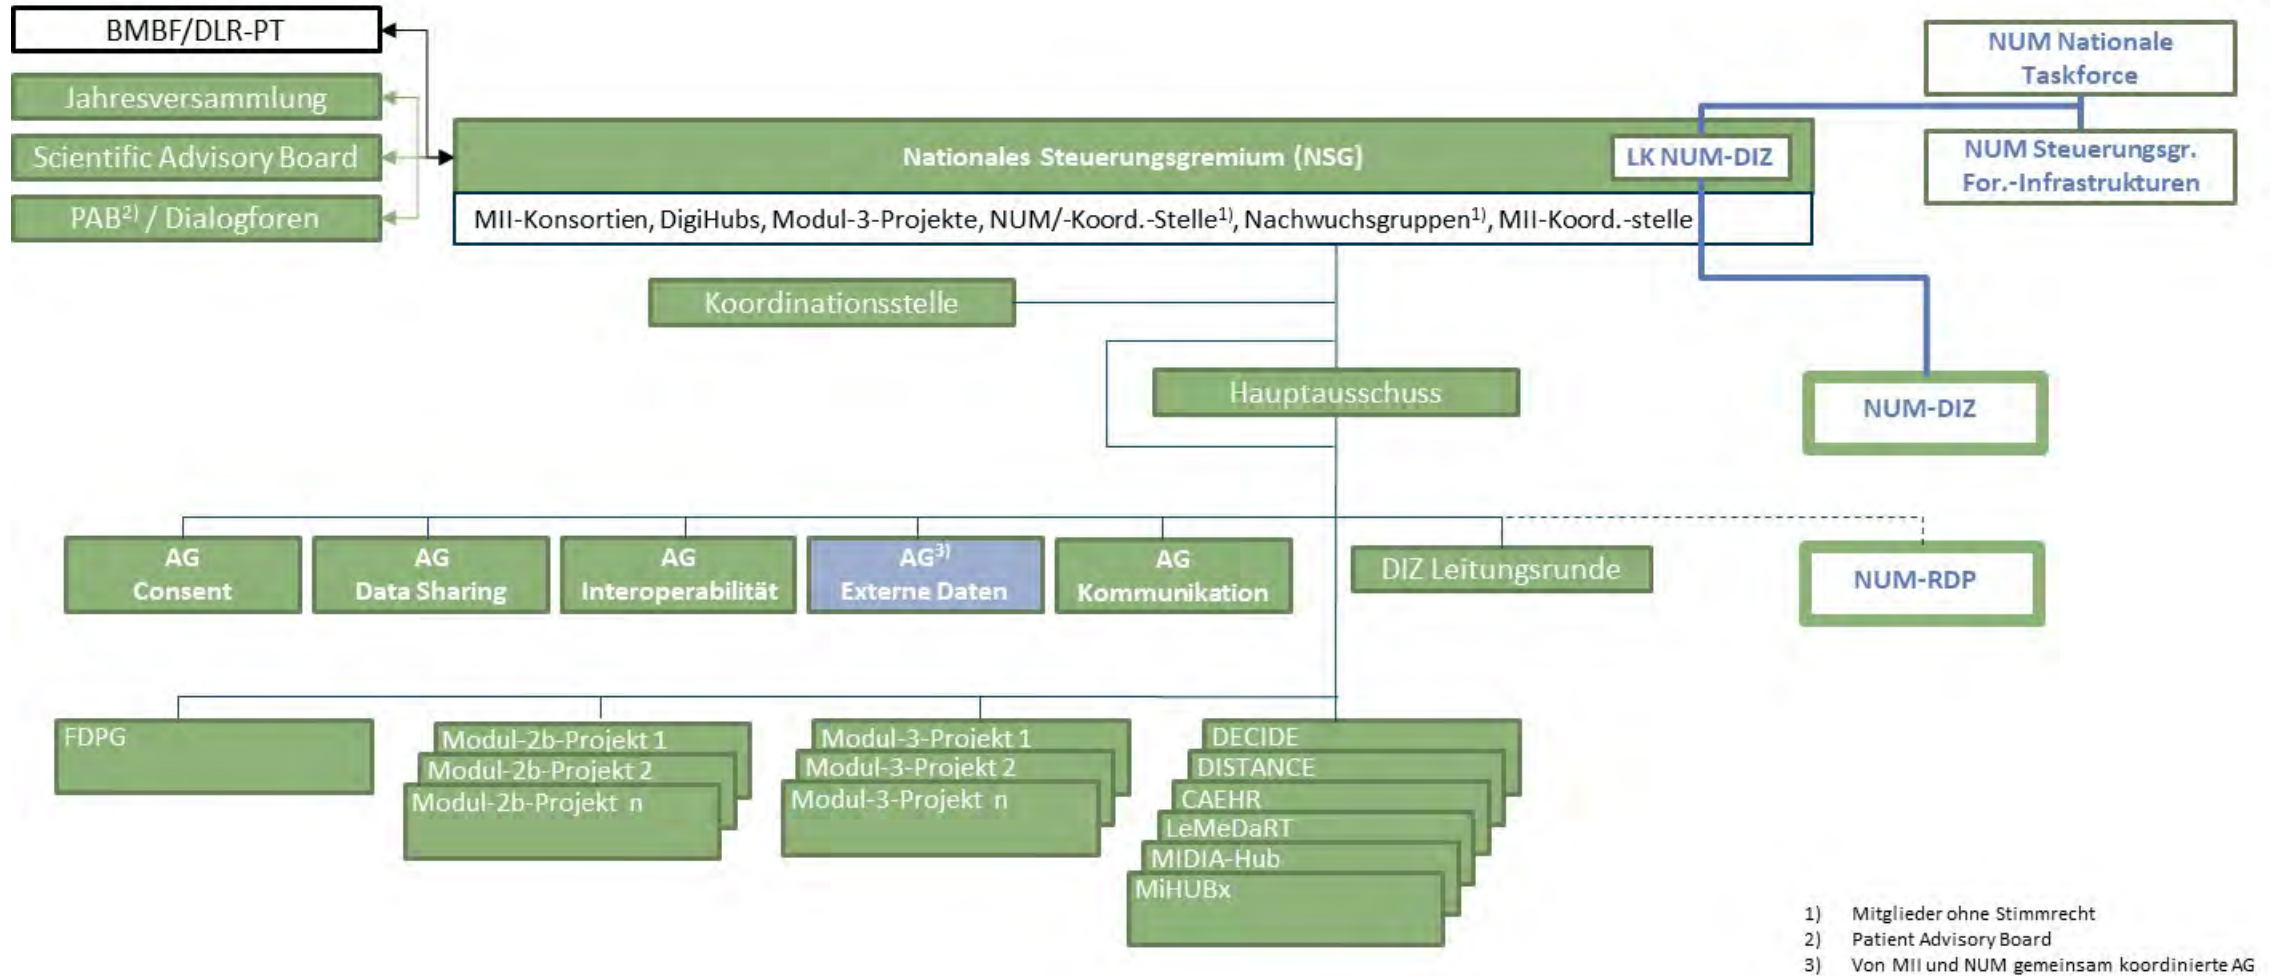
BMBF/DLR-PT

Jahresversammlung

Scientific Advisory Board

PAB$^{2)}$ / Dialogforen

NUM Nationale Taskforce

Nationales Steuerungsgremium (NSG)

LK NUM-DIZ

NUM Steuerungsgr. For.-Infrastrukturen

MII-Konsortien, DigiHubs, Modul-3-Projekte, NUM/-Koord.-Stelle$^{1)}$, Nachwuchsgruppen$^{1)}$, MII-Koord.-stelle

Koordinationsstelle

Hauptausschuss

NUM-DIZ

AG Consent

AG Data Sharing

AG Interoperabilität

AG$^{3)}$ Externe Daten

AG Kommunikation

DIZ Leitungsrunde

NUM-RDP

FDPG

Modul-2b-Projekt 1

Modul-2b-Projekt 2

Modul-2b-Projekt n

Modul-3-Projekt 1

Modul-3-Projekt 2

Modul-3-Projekt n

DECIDE

DISTANCE

CAEHR

LeMeDaRT

MIDIA-Hub

MiHUBx

1) Mitglieder ohne Stimmrecht
2) Patient Advisory Board
3) Von MII und NUM gemeinsam koordinierte AG